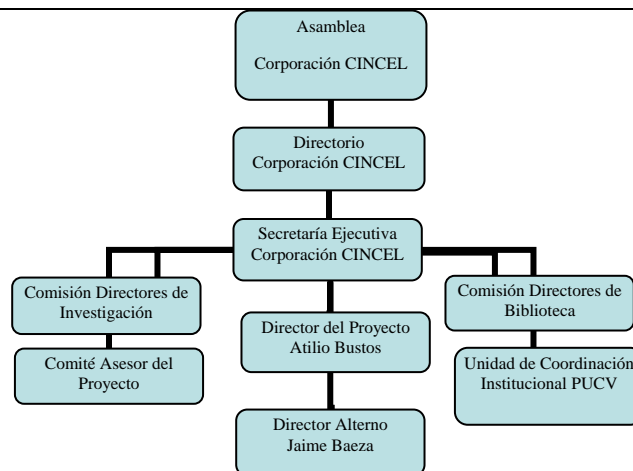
Asamblea

Corporación CINCEL

Directorio
Corporación CINCEL

Secretaría Ejecutiva
Corporación CINCEL

Comisión Directores de Investigación

Comité Asesor del Proyecto

Director del Proyecto
Atilio Bustos

Director Alterno
Jaime Baeza

Comisión Directores de Biblioteca

Unidad de Coordinación Institucional PUCV